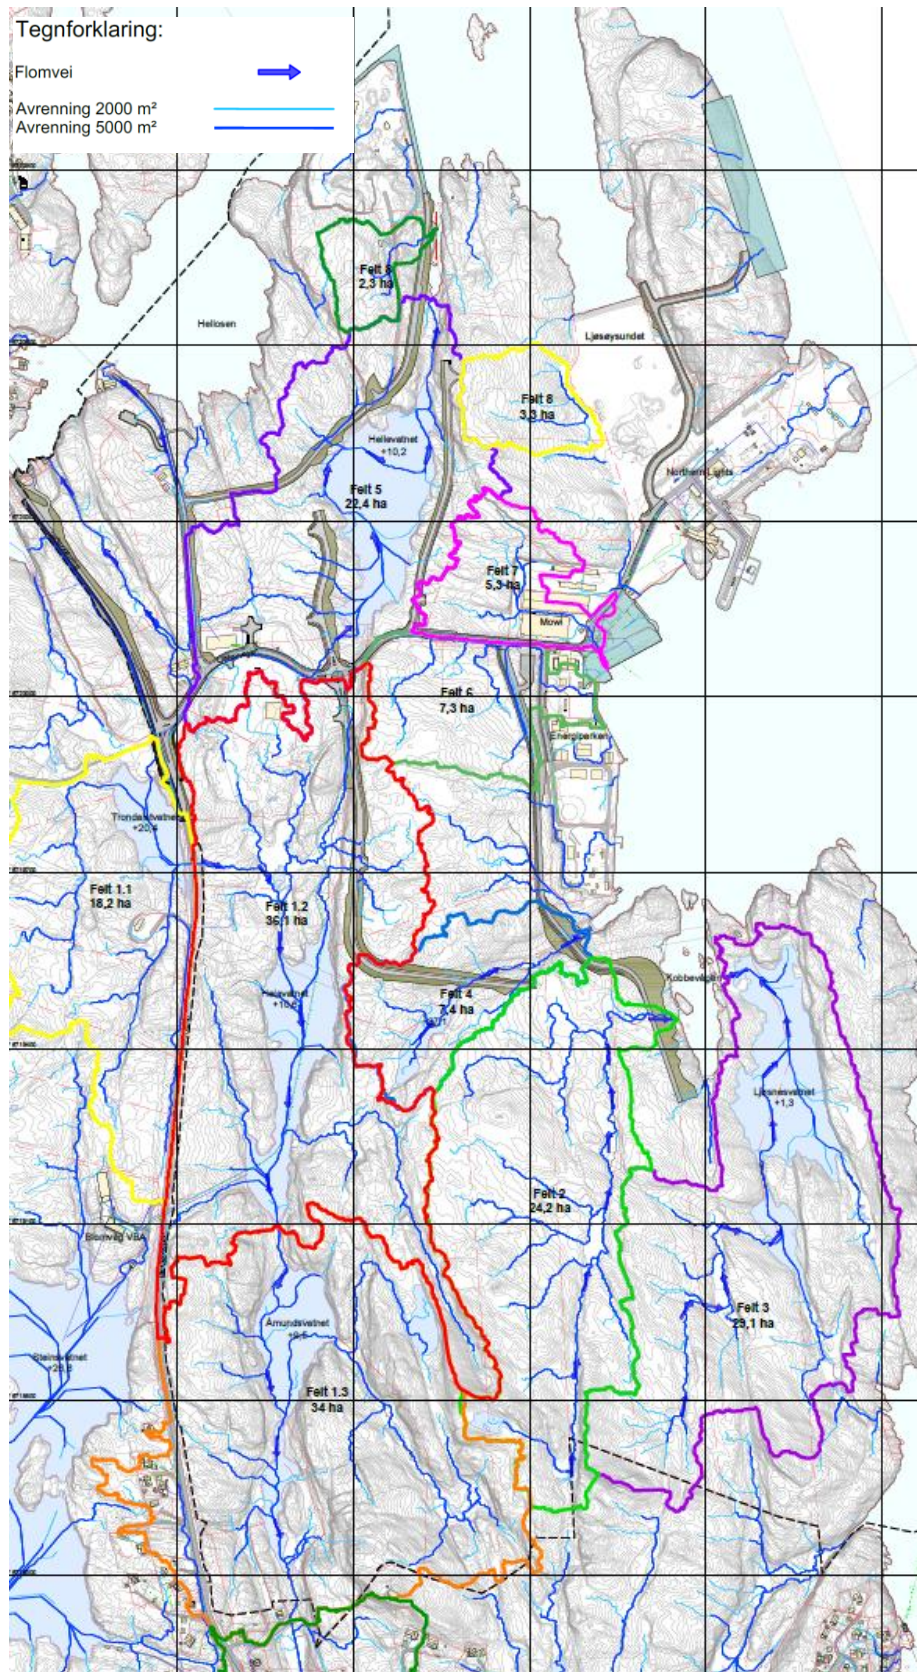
Tegnforklaring:

Flomvei

Avrenning 2000 m²
Avrenning 5000 m²

Felt 9
2,3 ha

Hellosen

Ljøsøysundet

Felt 8
3,3 ha

Hellevatnet
+10,2

Felt 5
22,4 ha

Northern Lights

Felt 7
5,3 ha

Mowi

Felt 6
7,3 ha

Energiparken

Trondalsvatnet
+20,4

Felt 1.1
18,2 ha

Felt 1.2
36,1 ha

Kobbevika

Felt 4
7,4 ha

Ljøsøvatnet
+1,3

Felt 2
24,2 ha

Blomvåg VBA

Felt 3
29,1 ha

Amundsvatnet

Steinsvatnet

Felt 1.3
34 ha